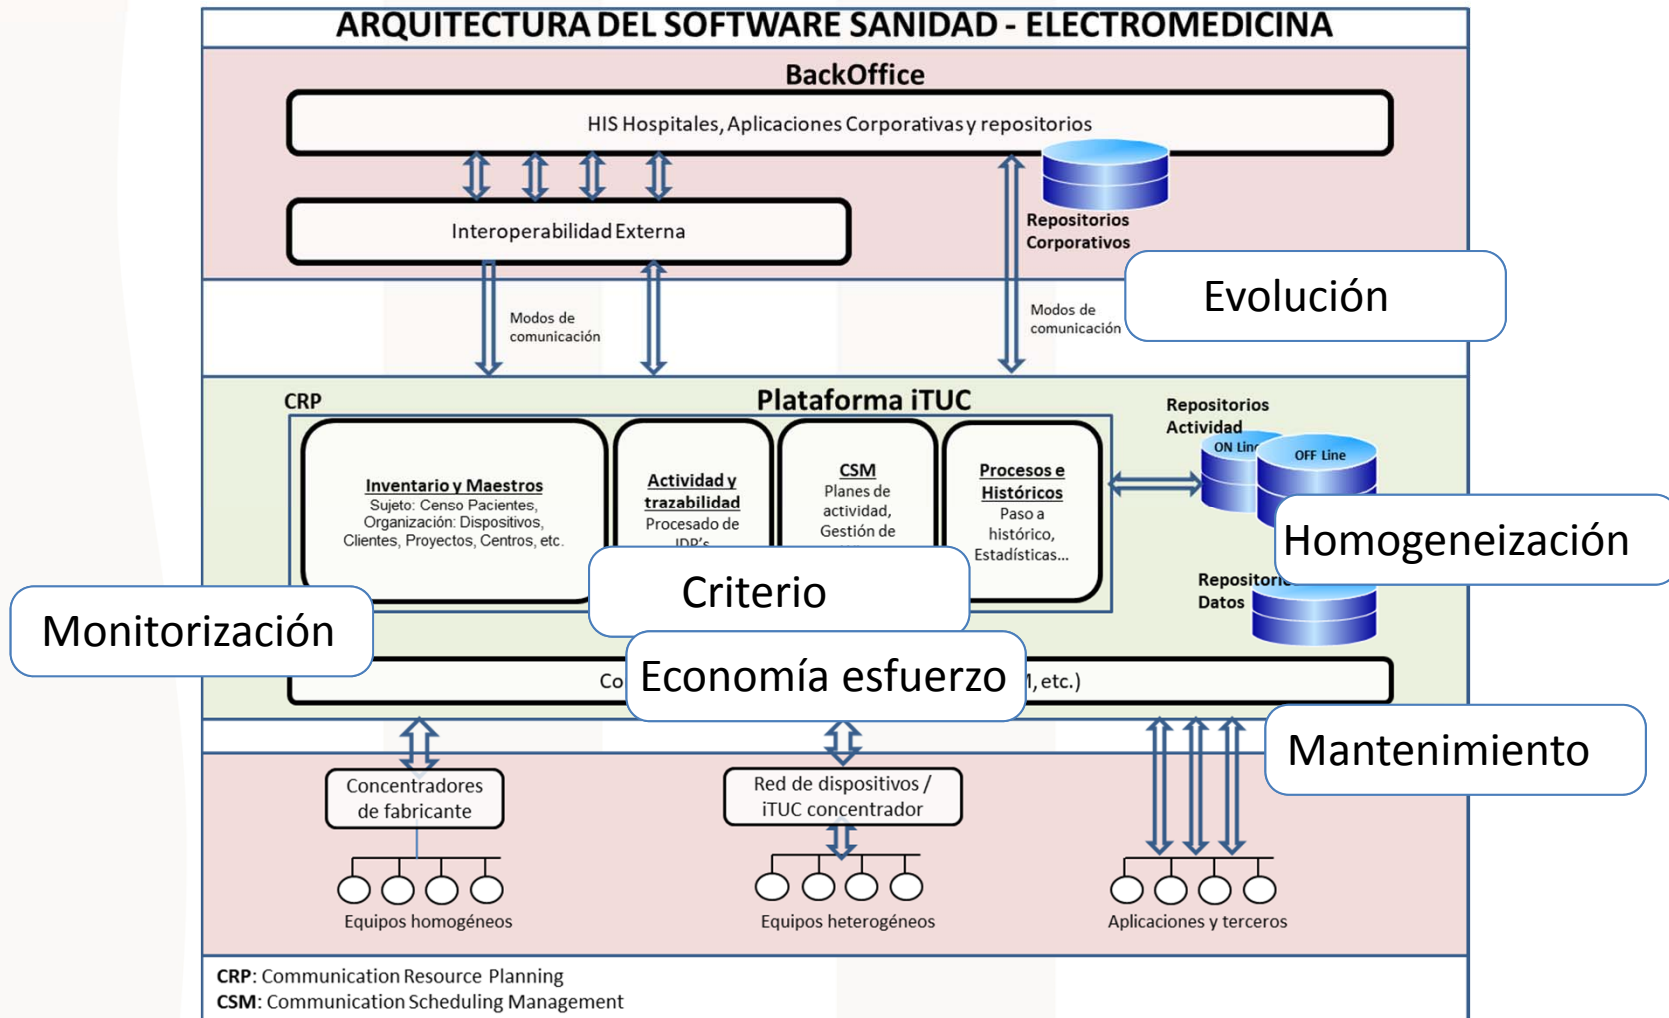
ARQUITECTURA DEL SOFTWARE SANIDAD - ELECTROMEDICINA

BackOffice

HIS Hospitales, Aplicaciones Corporativas y repositorios

Interoperabilidad Externa

Repositorios Corporativos

Evolución

Modos de comunicación

Modos de comunicación

CRP

Plataforma iTUC

Repositorios Actividad

ON Line

OFF Line

Inventario y Maestros
Sujeto: Censo Pacientes, Organización: Dispositivos, Clientes, Proyectos, Centros, etc.

Actividad y trazabilidad
Procesado de IDP's

CSM
Planes de actividad, Gestión de

Procesos e Históricos
Paso a histórico, Estadísticas...

Homogeneización

Repositorios Datos

Criterio

Monitorización

Co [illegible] , etc.)

Economía esfuerzo

Mantenimiento

Concentradores de fabricante

Red de dispositivos / iTUC concentrador

Equipos homogéneos

Equipos heterogéneos

Aplicaciones y terceros

CRP: Communication Resource Planning
CSM: Communication Scheduling Management